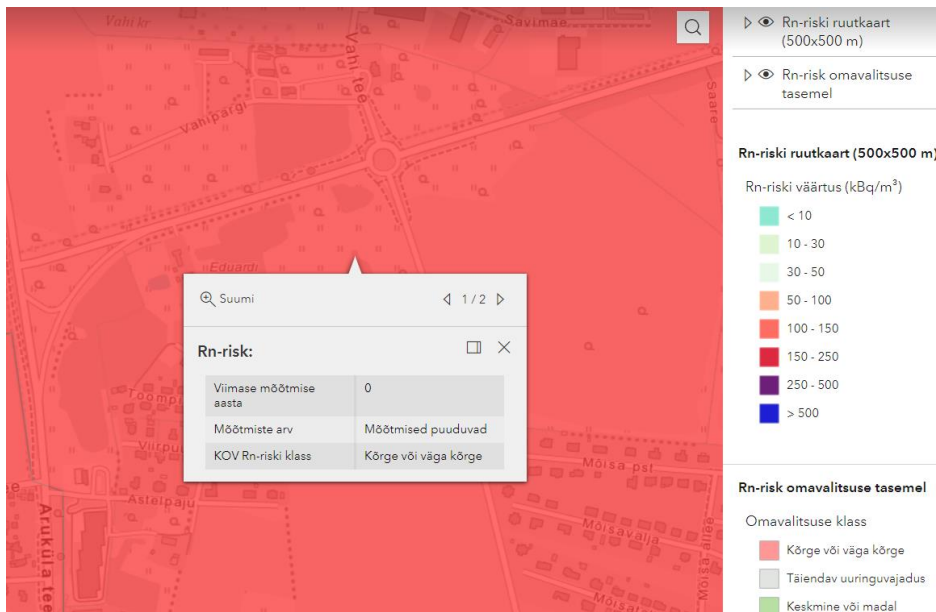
Vahi kr
Savimae
Vahi tee
Vahipargi
Saare
Eduardi
Toompuiestee
Viirpuu
Astelpaju
Aruküla tee
Mõisa psl
Mõisavalja
Mõisa allee

Suumi
1 / 2

Rn-risk:

| Viimase mõõtmise aasta | 0 |
|---|---|
| Mõõtmiste arv | Mõõtmised puuduvad |
| KOV Rn-riski klass | Kõrge või väga kõrge |

Rn-riski ruutkaart (500x500 m)
Rn-risk omavalitsuse tasemel

Rn-riski ruutkaart (500x500 m)
Rn-riski väärtus (kBq/m$^3$)
< 10
10 - 30
30 - 50
50 - 100
100 - 150
150 - 250
250 - 500
> 500

Rn-risk omavalitsuse tasemel
Omavalitsuse klass
Kõrge või väga kõrge
Täiendav uuringuvajadus
Keskmine või madal